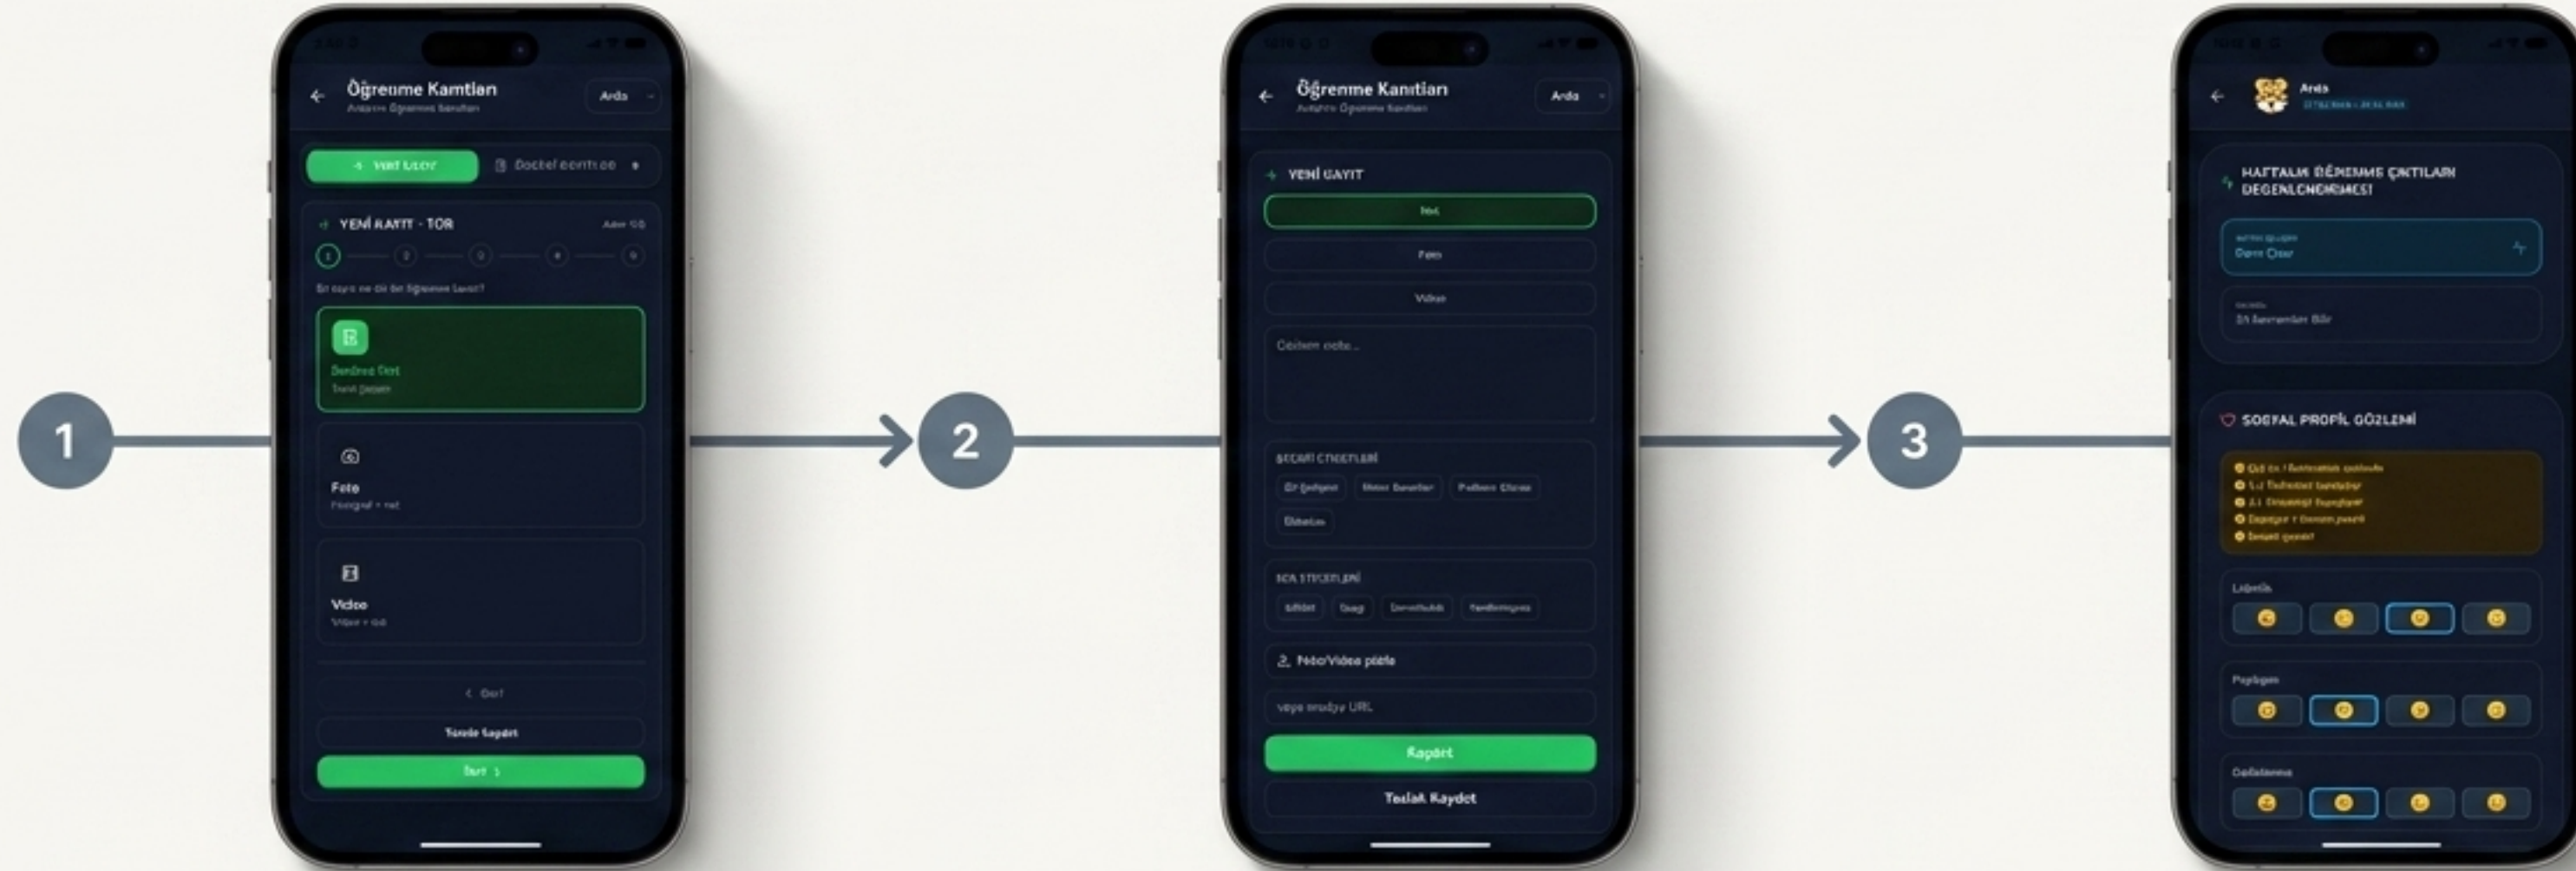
1

Öğreınme Kamtları

Arda

+ Yeni Kayıt

YENİ KAYIT - TÜR

Foto

Video

Taslak Kaydet

2

Öğrenme Kanıtları

Arda

+ YENİ KAYIT

Foto

Video

Foto/Video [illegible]

Kaydet

Taslak Kaydet

3

Arda

HAFTALIK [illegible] DEĞERLENDİRMESİ

SOSYAL PROFİL GÖZLEMİ